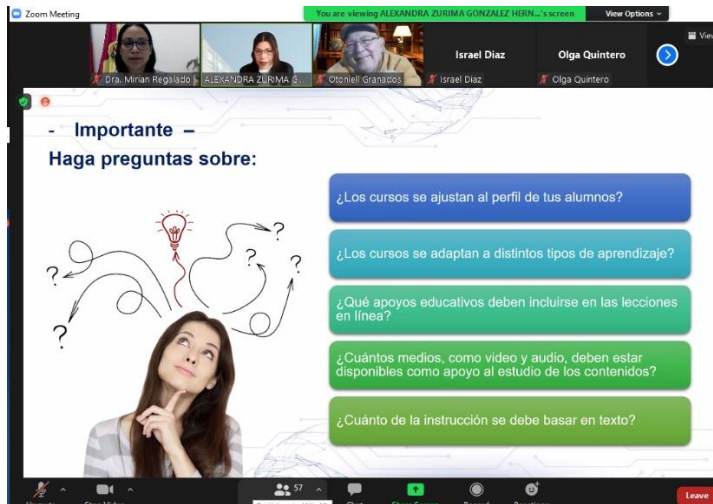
Zoom Meeting

You are viewing ALEXANDRA ZURIMA GONZALEZ HERN...'s screen

View Options

View

Dra. Mirian Regalado

ALEXANDRA ZURIMA G...

Otoniell Granados

Israel Diaz

Israel Diaz

Olga Quintero

Olga Quintero

- Importante –

Haga preguntas sobre:

¿Los cursos se ajustan al perfil de tus alumnos?

¿Los cursos se adaptan a distintos tipos de aprendizaje?

¿Qué apoyos educativos deben incluirse en las lecciones en línea?

¿Cuántos medios, como video y audio, deben estar disponibles como apoyo al estudio de los contenidos?

¿Cuánto de la instrucción se debe basar en texto?

57

Leave